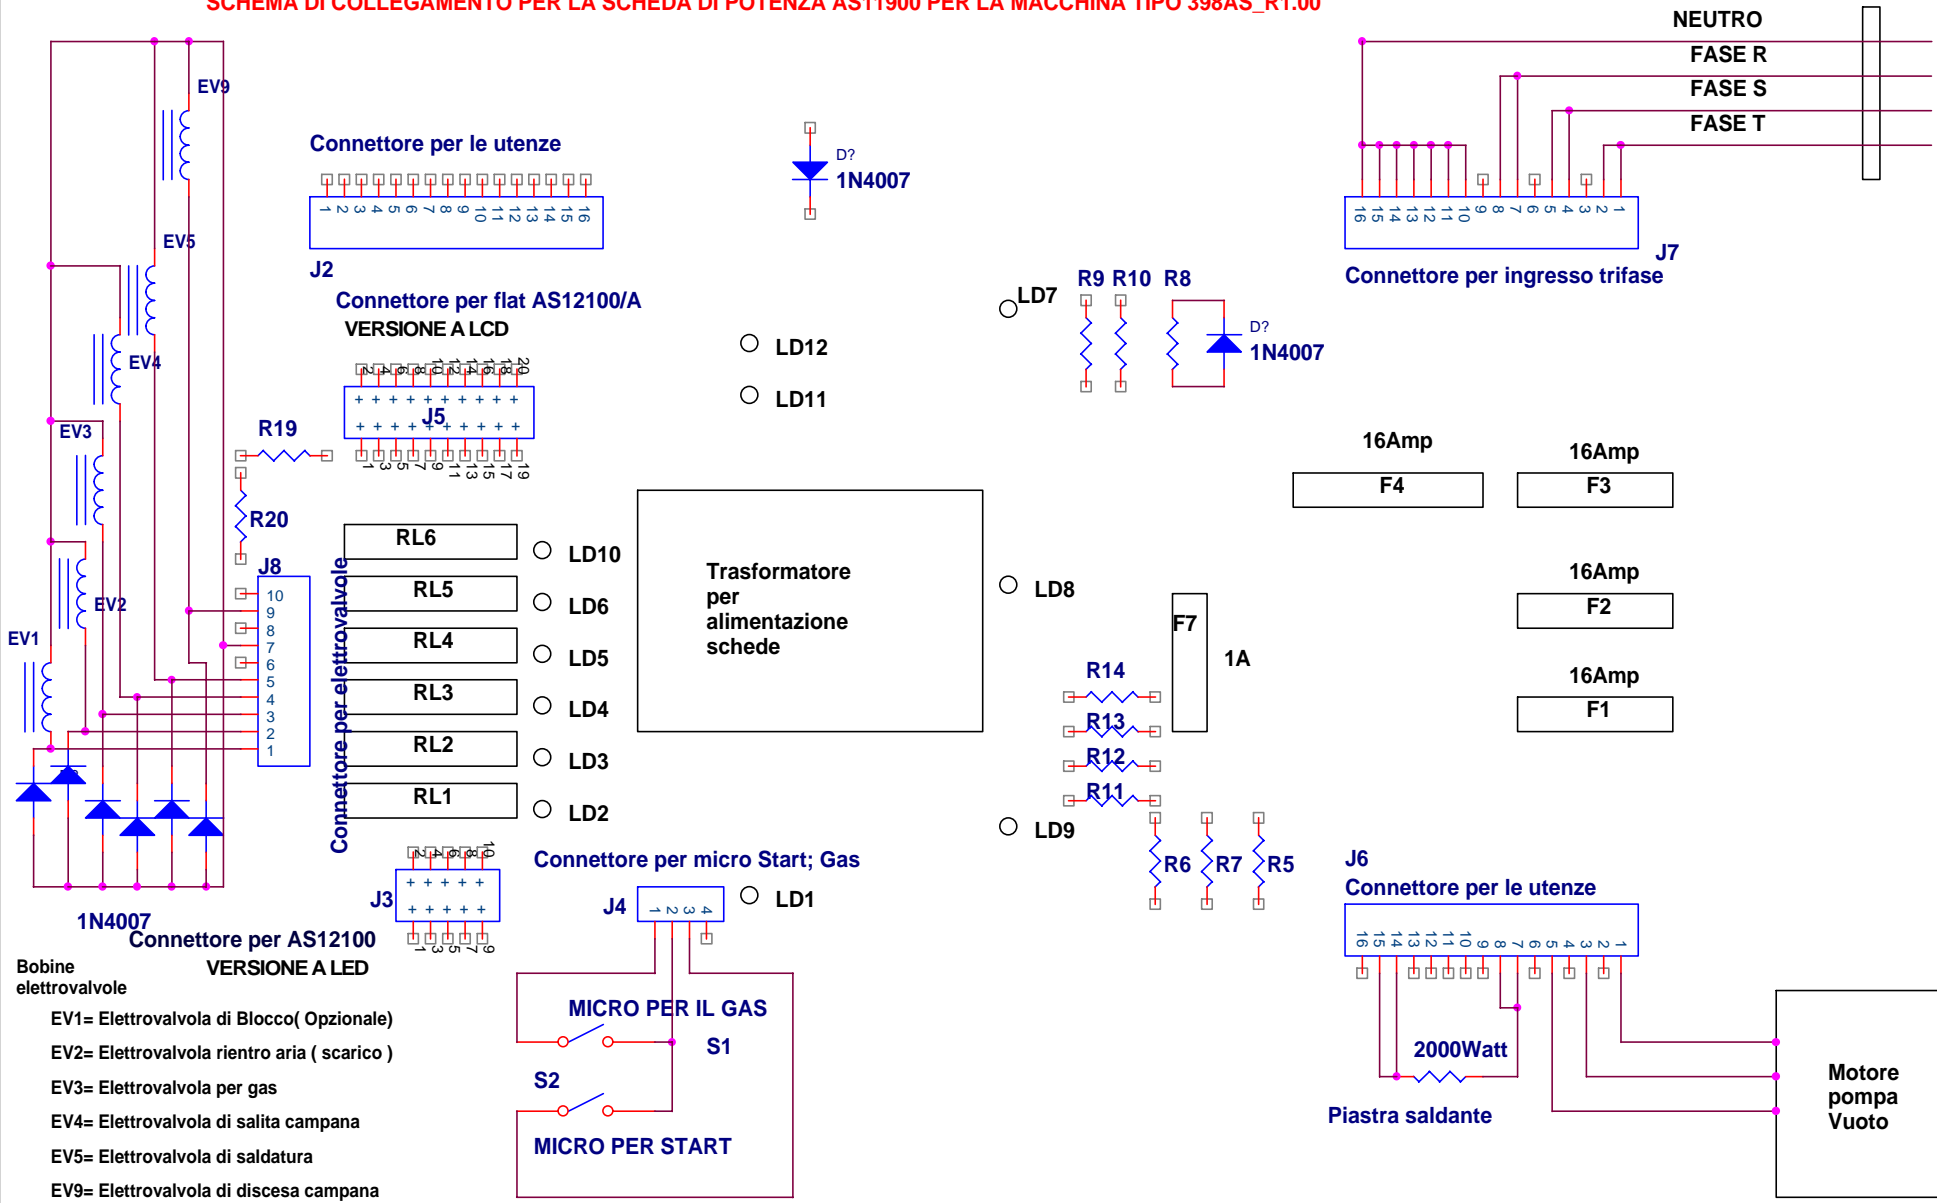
SCHEMA DI COLLEGAMENTO PER LA SCHEDA DI POTENZA AS11900 PER LA MACCHINA TIPO 398AS_R1.00

NEUTRO
FASE R
FASE S
FASE T

EV9
EV5
EV4
EV3
EV2
EV1

Connettore per le utenze
1 2 3 4 5 6 7 8 9 10 11 12 13 14 15 16
J2

D?
1N4007

16 15 14 13 12 11 10 9 8 7 6 5 4 3 2 1
J7
Connettore per ingresso trifase

Connettore per flat AS12100/A
VERSIONE A LCD
2 4 6 8 10 12 14 16 18 20
J5
1 3 5 7 9 11 13 15 17 19

LD7
R9 R10 R8
D?
1N4007

LD12
LD11

R19
R20
J8
10 9 8 7 6 5 4 3 2 1
Connettore per elettrovalvole

RL6
RL5
RL4
RL3
RL2
RL1

LD10
LD6
LD5
LD4
LD3
LD2

Trasformatore per alimentazione schede

16Amp
F4
16Amp
F3
16Amp
F2
16Amp
F1

LD8
F7
1A
R14
R13
R12
R11
LD9
R6 R7 R5

Connettore per micro Start; Gas
J4
1 2 3 4
LD1
J3
2 4 6 8 10
1 3 5 7 9

1N4007
Connettore per AS12100
VERSIONE A LED

Bobine elettrovalvole

EV1= Elettrovalvola di Blocco( Opzionale)
EV2= Elettrovalvola rientro aria ( scarico )
EV3= Elettrovalvola per gas
EV4= Elettrovalvola di salita campana
EV5= Elettrovalvola di saldatura
EV9= Elettrovalvola di discesa campana

MICRO PER IL GAS
S1
S2
MICRO PER START

J6
Connettore per le utenze
16 15 14 13 12 11 10 9 8 7 6 5 4 3 2 1
2000Watt
Piastra saldante
Motore pompa Vuoto